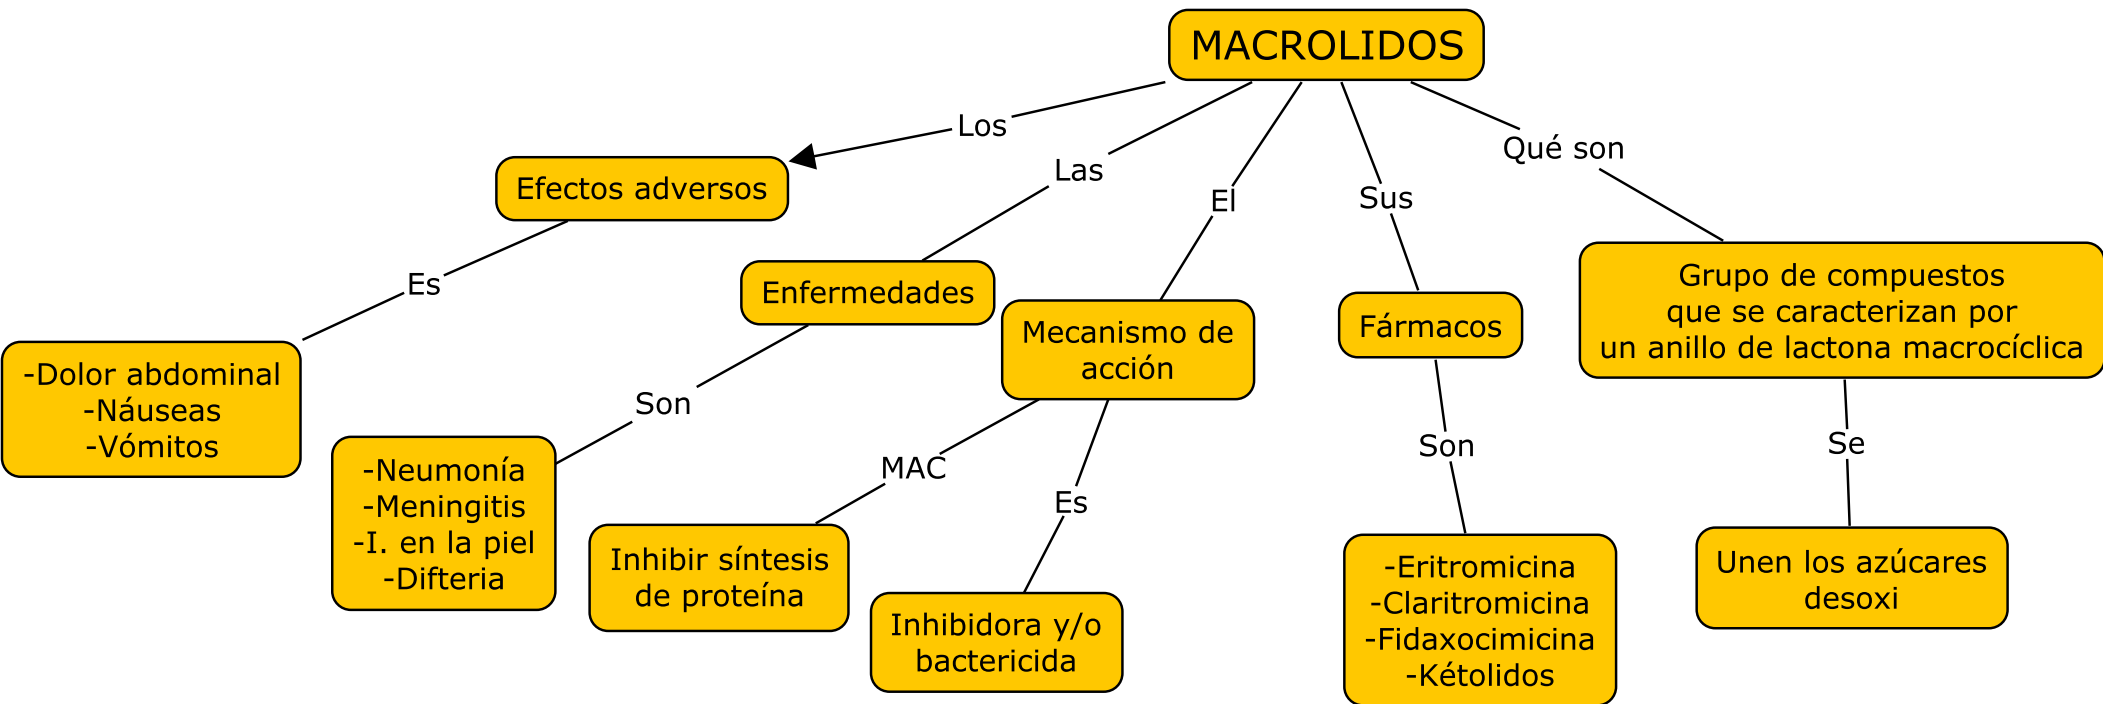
MACROLIDOS

Los

Efectos adversos

Es

-Dolor abdominal
-Náuseas
-Vómitos

Las

Enfermedades

Son

-Neumonía
-Meningitis
-I. en la piel
-Difteria

El

Mecanismo de acción

MAC

Inhibir síntesis de proteína

Es

Inhibidora y/o bactericida

Sus

Fármacos

Son

-Eritromicina
-Claritromicina
-Fidaxocimicina
-Kétolidos

Qué son

Grupo de compuestos que se caracterizan por un anillo de lactona macrocíclica

Se

Unen los azúcares desoxi